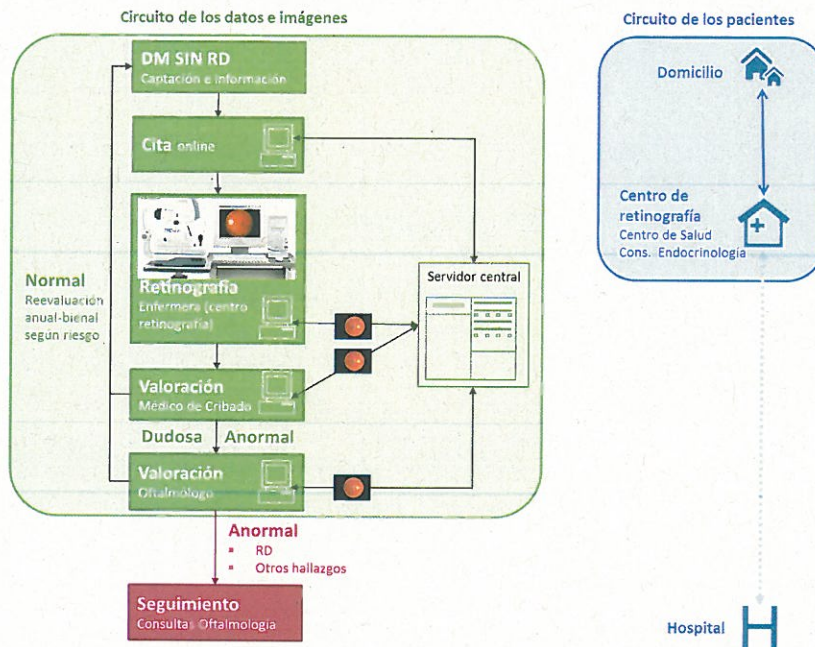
Circuito de los datos e imágenes

DM SIN RD
Captación e información

Cita online

Retinografía
Enfermera (centro retinografía)

Valoración
Médico de Cribado

Dudosa Anormal

Valoración
Oftalmólogo

Normal
Reevaluación anual-bienal según riesgo

Servidor central

Anormal
▪ RD
▪ Otros hallazgos

Seguimiento
Consulta Oftalmología

Circuito de los pacientes

Domicilio

Centro de retinografía
Centro de Salud
Cons. Endocrinología

Hospital